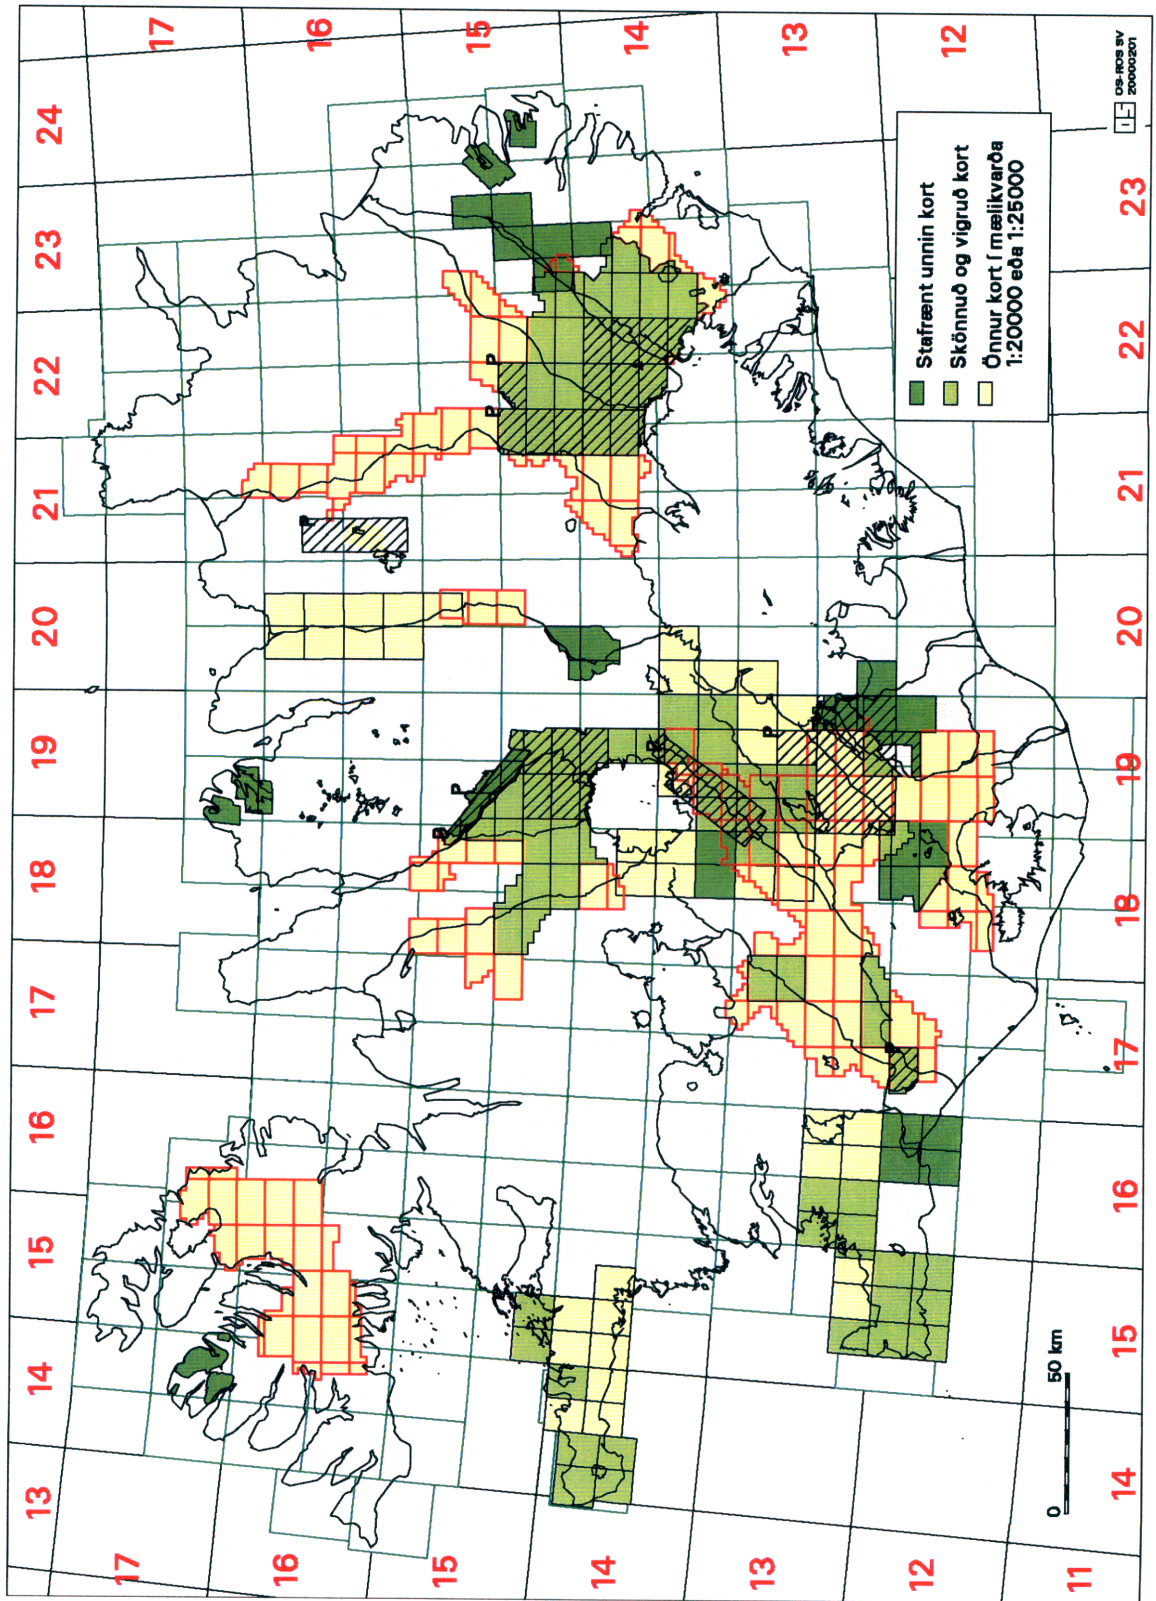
17
16
15
14
13
12
24
23
22
21
20
19
18
17
16
15
14
13
Stafrænt unnin kort
Skönnuð og vigruð kort
Önnur kort í mælikvarða 1:20000 eða 1:25000
OS-ROS SV 20000201
23
22
21
20
19
18
17
16
15
14
17
16
15
14
13
12
11
0
50 km